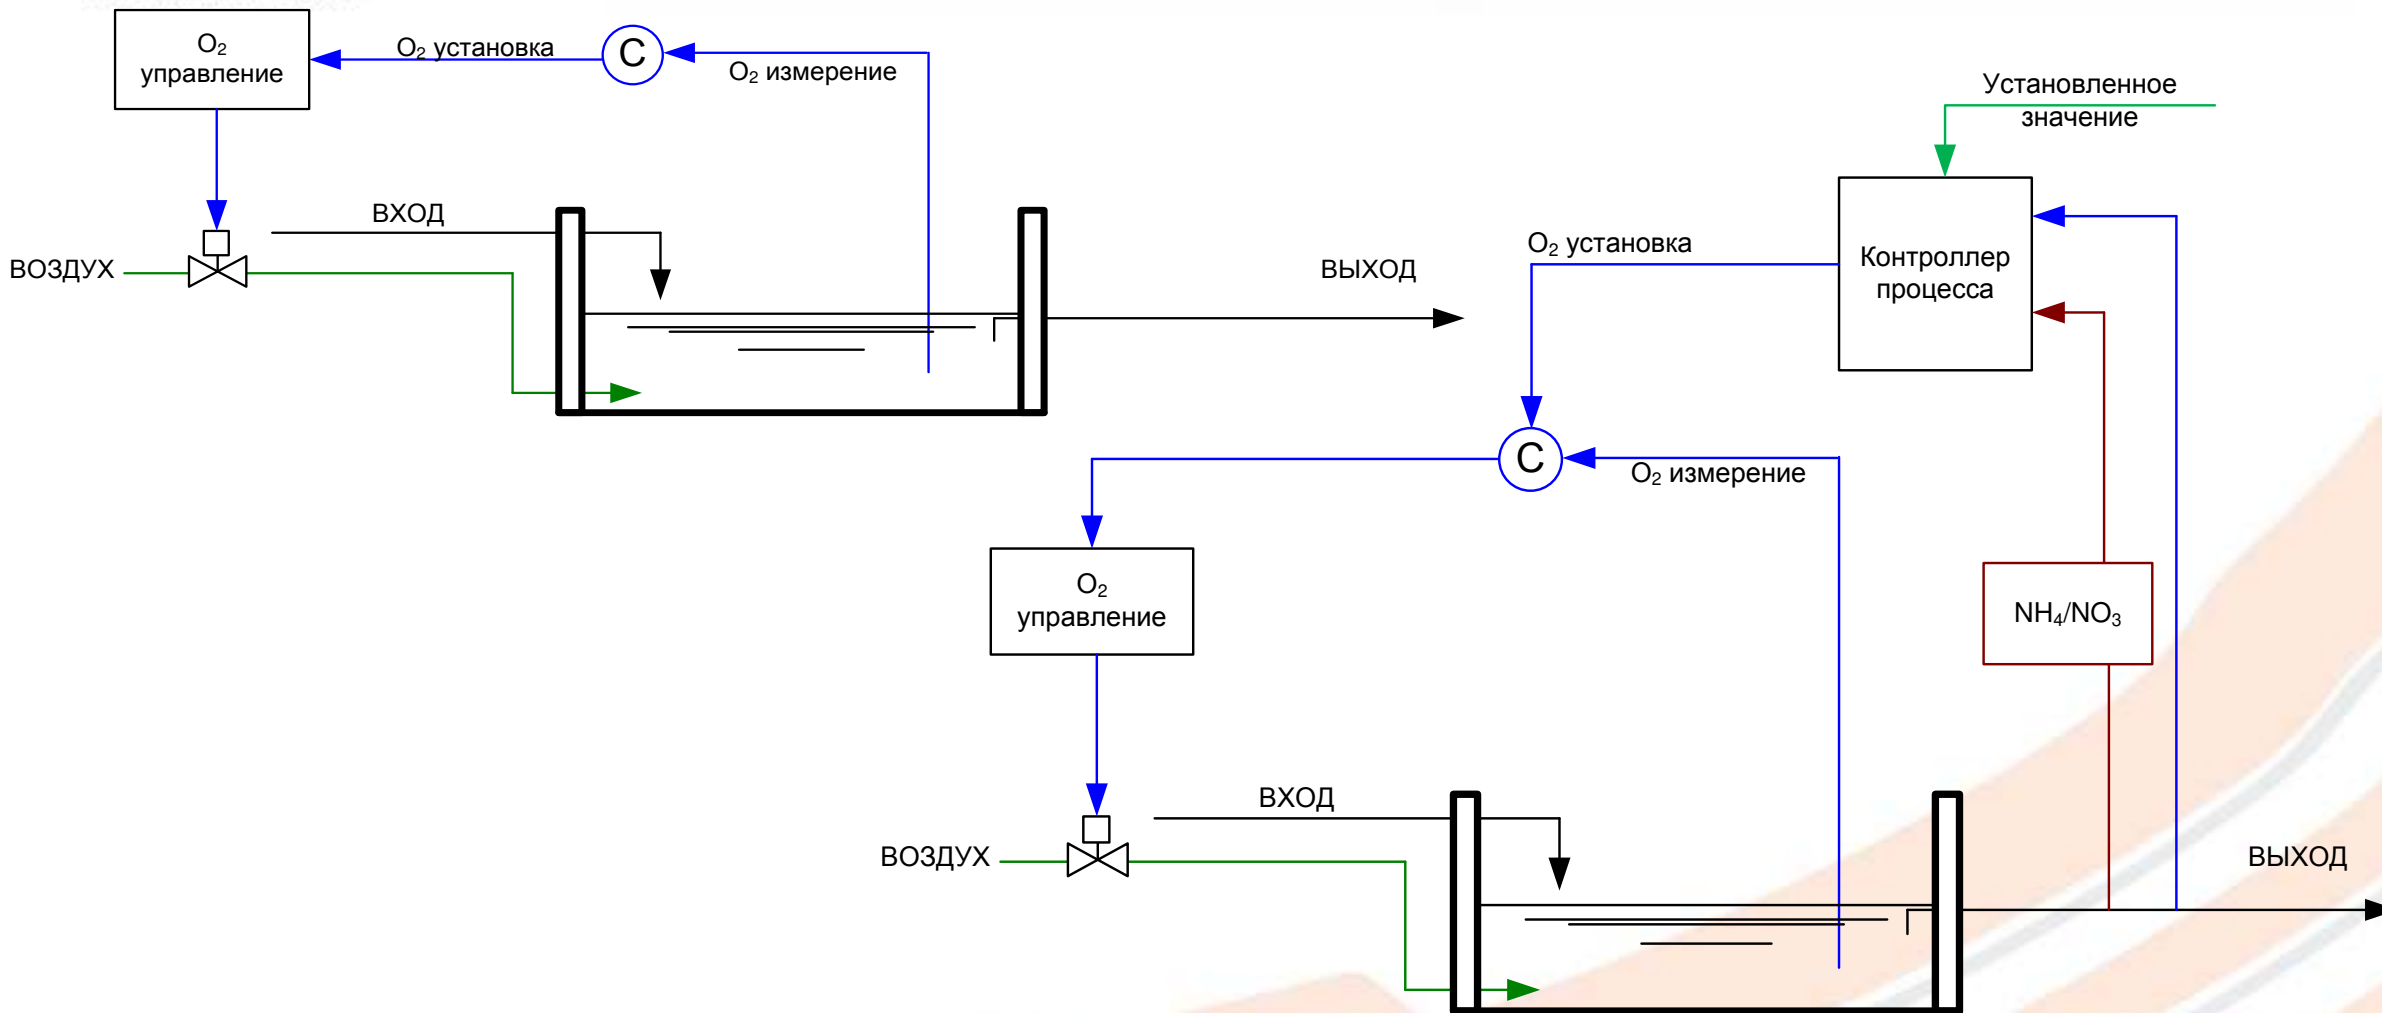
$O_2$ управление

$O_2$ установка

C

$O_2$ измерение

Установленное значение

ВХОД

ВОЗДУХ

ВЫХОД

$O_2$ установка

Контроллер процесса

C

$O_2$ измерение

$O_2$ управление

$NH_4/NO_3$

ВХОД

ВОЗДУХ

ВЫХОД